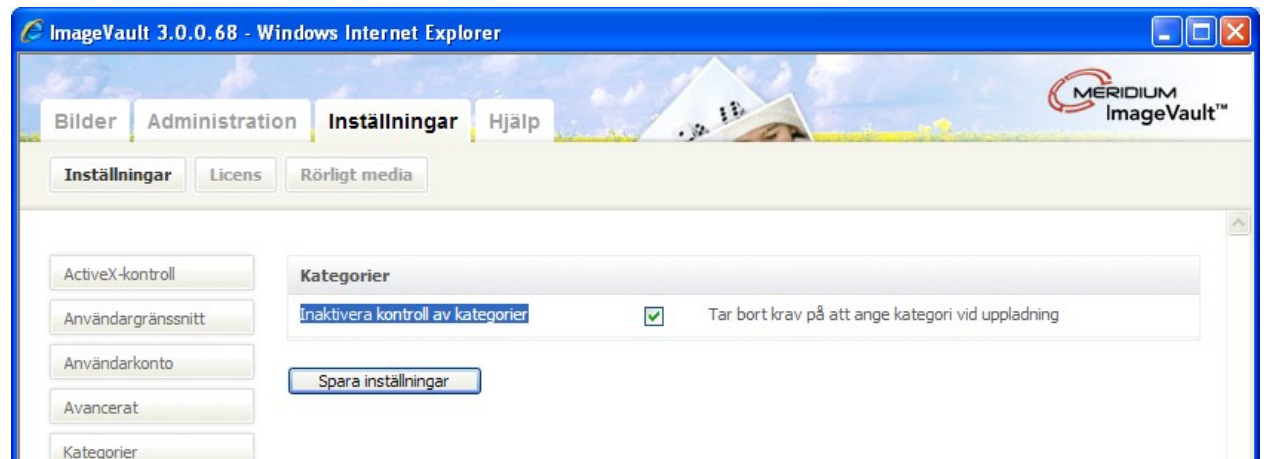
ImageVault 3.0.0.68 - Windows Internet Explorer

Bilder Administration Inställningar Hjälp

MERIDIUM ImageVault™

Inställningar Licens Rörligt media

ActiveX-kontroll
Användargränssnitt
Användarkonto
Avancerat
Kategorier

Kategorier

| Inaktivera kontroll av kategorier | ☑ | Tar bort krav på att ange kategori vid uppladning |
|---|---|---|

Spara inställningar